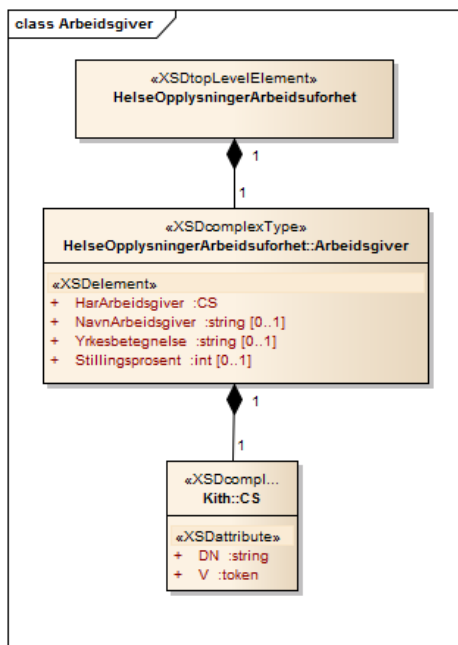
class Arbeidsgiver

«XSDtopLevelElement»
HelseOpplysningerArbeidsuforhet

1

1

«XSDcomplexType»
HelseOpplysningerArbeidsuforhet::Arbeidsgiver

«XSDelement»
+ HarArbeidsgiver :CS
+ NavnArbeidsgiver :string [0..1]
+ Yrkesbetegnelse :string [0..1]
+ Stillingsprosent :int [0..1]

1

1

«XSDcompl...
Kith::CS

«XSDattribute»
+ DN :string
+ V :token